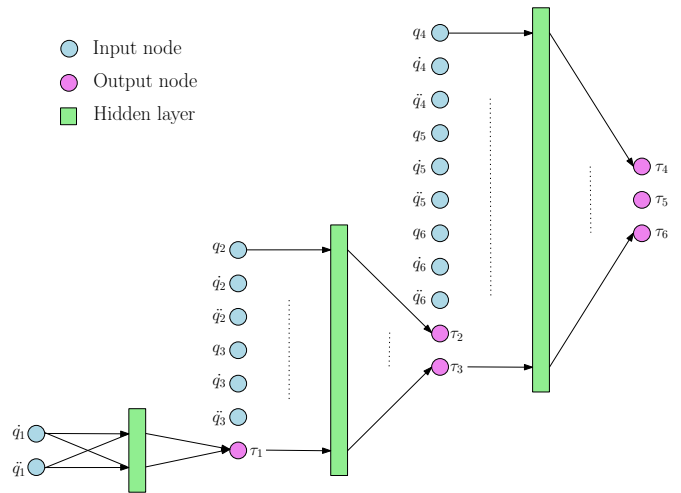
Input node
Output node
Hidden layer

$q_4$
$\dot{q}_4$
$\ddot{q}_4$
$q_5$
$\dot{q}_5$
$\ddot{q}_5$
$q_6$
$\dot{q}_6$
$\ddot{q}_6$

$\tau_4$
$\tau_5$
$\tau_6$

$q_2$
$\dot{q}_2$
$\ddot{q}_2$
$q_3$
$\dot{q}_3$
$\ddot{q}_3$

$\tau_2$
$\tau_3$

$\dot{q}_1$
$\ddot{q}_1$

$\tau_1$